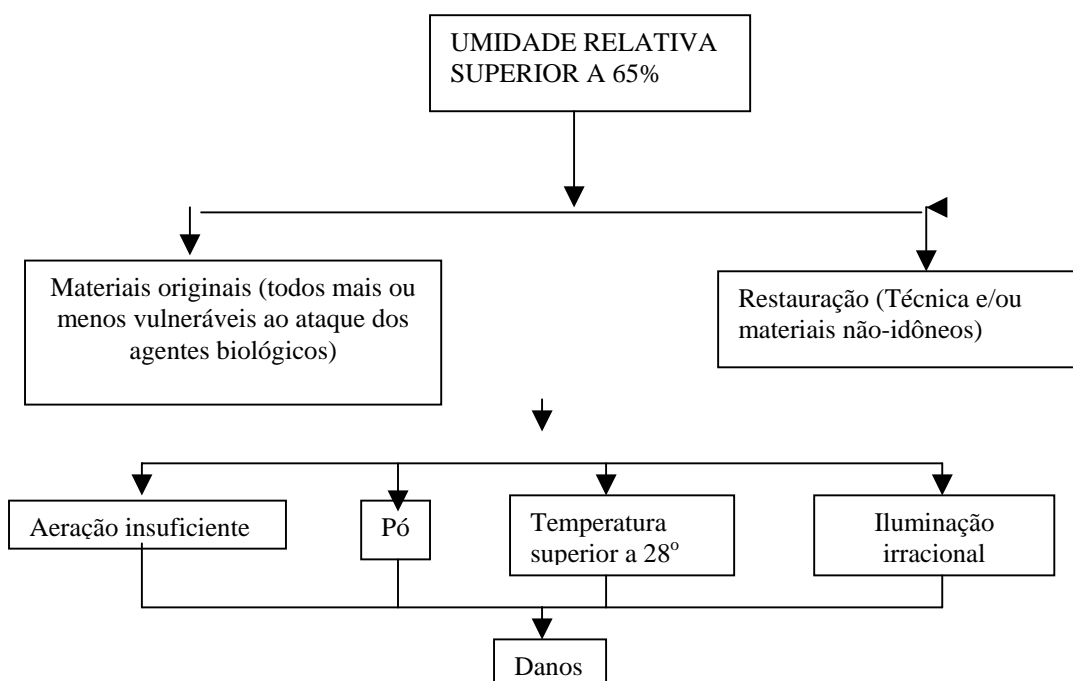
UMIDADE RELATIVA SUPERIOR A 65%

Materiais originais (todos mais ou menos vulneráveis ao ataque dos agentes biológicos)

Restauração (Técnica e/ou materiais não-idôneos)

Aeração insuficiente

Pó

Temperatura superior a 28$^o$

Iluminação irracional

Danos